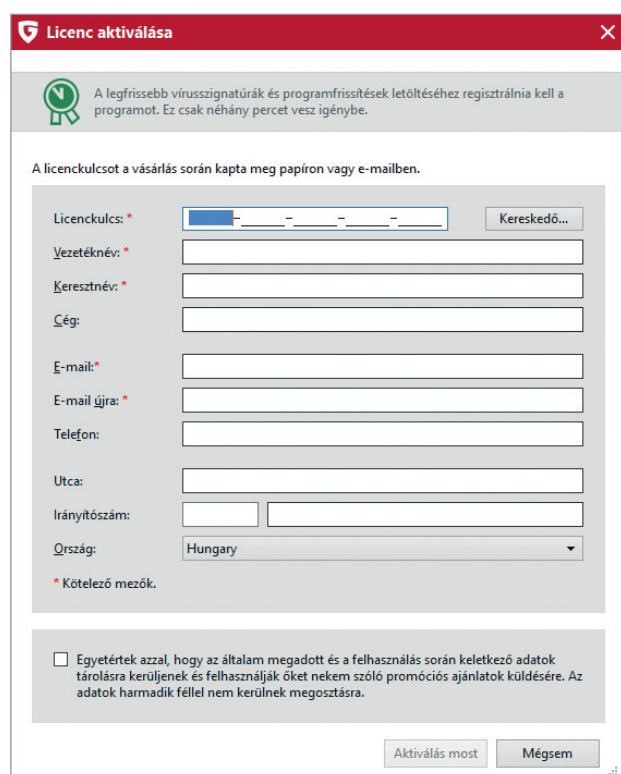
Licenc aktiválása

A legfrissebb vírusszignatúrák és programfrissítések letöltéséhez regisztrálnia kell a programot. Ez csak néhány percet vesz igénybe.

A licenckulcsot a vásárlás során kapta meg papíron vagy e-mailben.

Licenckulcs: *

Kereskedő...

Vezetéknév: *

Keresztnév: *

Cég:

E-mail:*

E-mail újra: *

Telefon:

Utca:

Irányítószám:

Ország: Hungary

* Kötelező mezők.

Egyetértek azzal, hogy az általam megadott és a felhasználás során keletkező adatok tárolásra kerüljenek és felhasználják őket nekem szóló promóciós ajánlatok küldésére. Az adatok harmadik féllel nem kerülnek megosztásra.

Aktiválás most

Mégsem